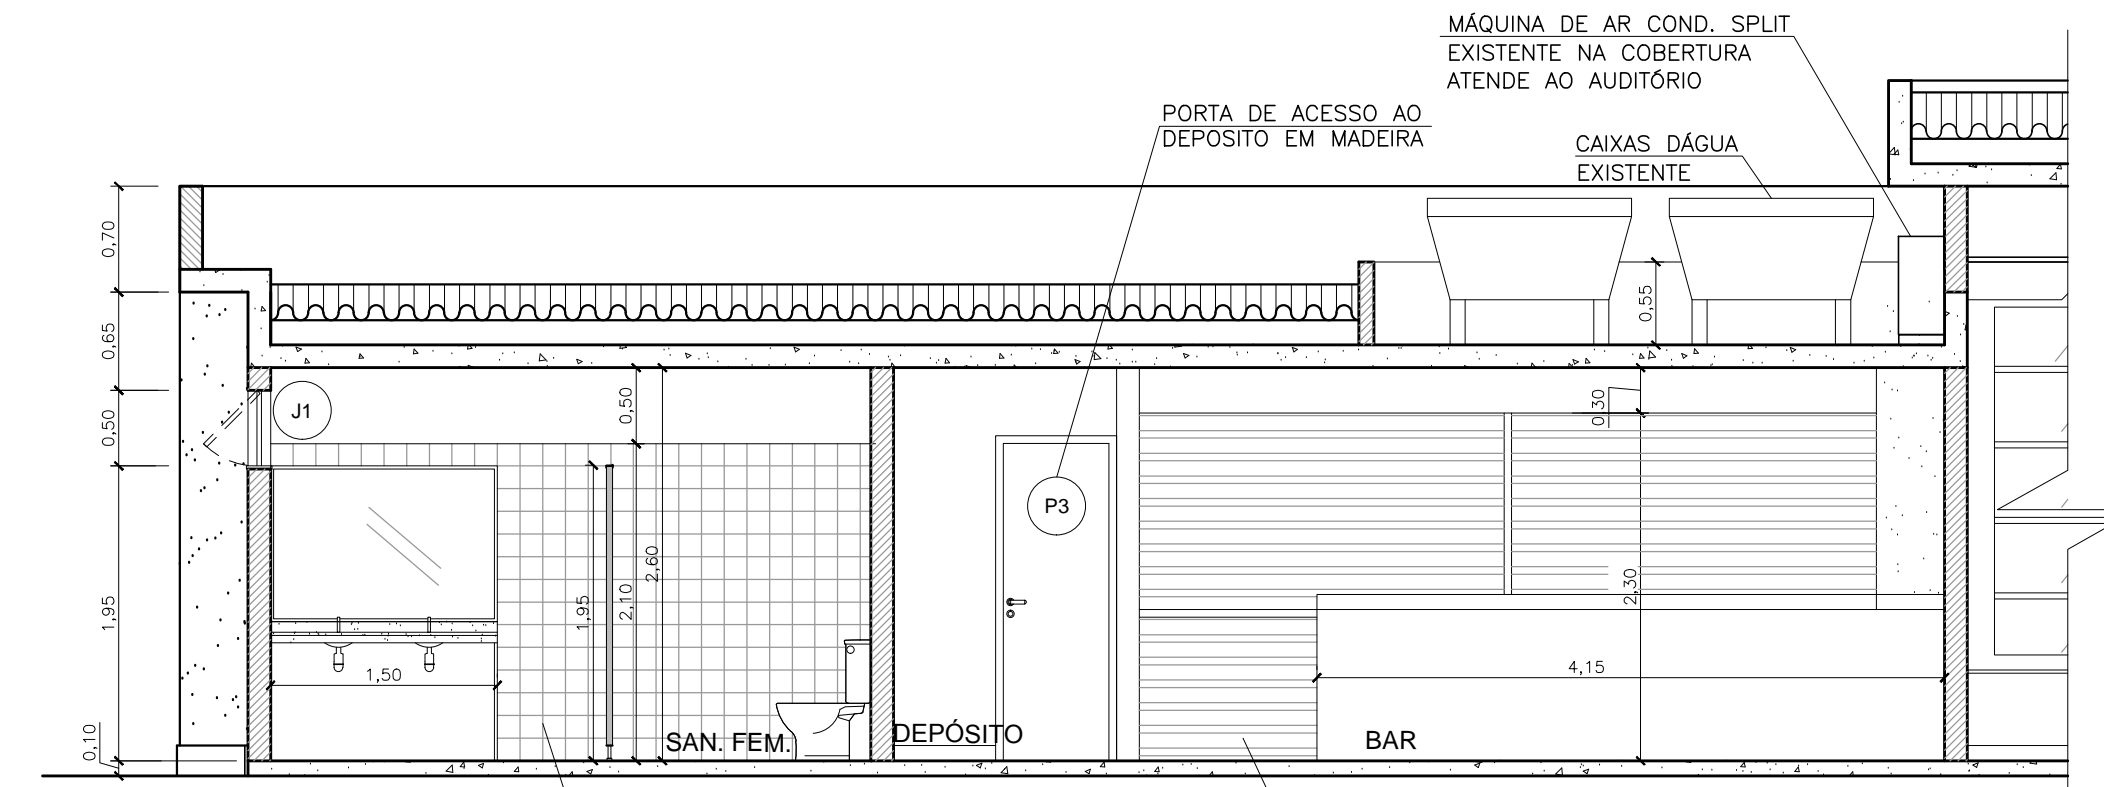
MÁQUINA DE AR COND. SPLIT
EXISTENTE NA COBERTURA
ATENDE AO AUDITÓRIO

PORTA DE ACESSO AO
DEPOSITO EM MADEIRA

CAIXAS DÁGUA
EXISTENTE

0,70
0,65
0,50
1,95
0,10

0,55

J1

0,50
2,60
2,10
1,95

P3

0,30

2,30

4,15

1,50

SAN. FEM.

DEPÓSITO

BAR